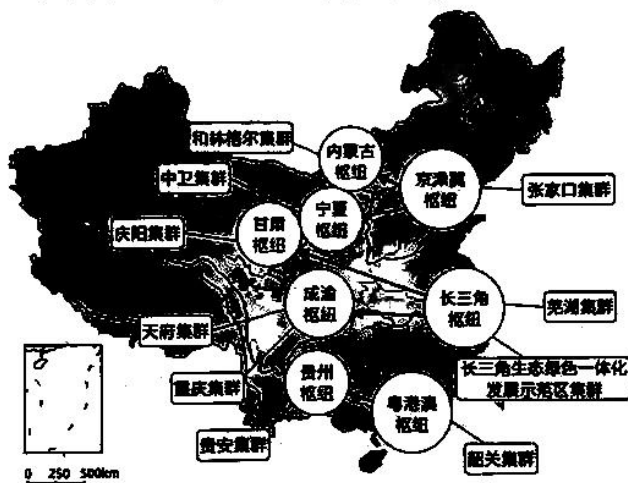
和林格尔集群

内蒙古枢纽

中卫集群

京津冀枢纽

张家口集群

宁夏枢纽

庆阳集群

甘肃枢纽

成渝枢纽

长三角枢纽

芜湖集群

天府集群

长三角生态绿色一体化发展示范区集群

重庆集群

贵州枢纽

粤港澳枢纽

贵安集群

韶关集群

0 250 500km